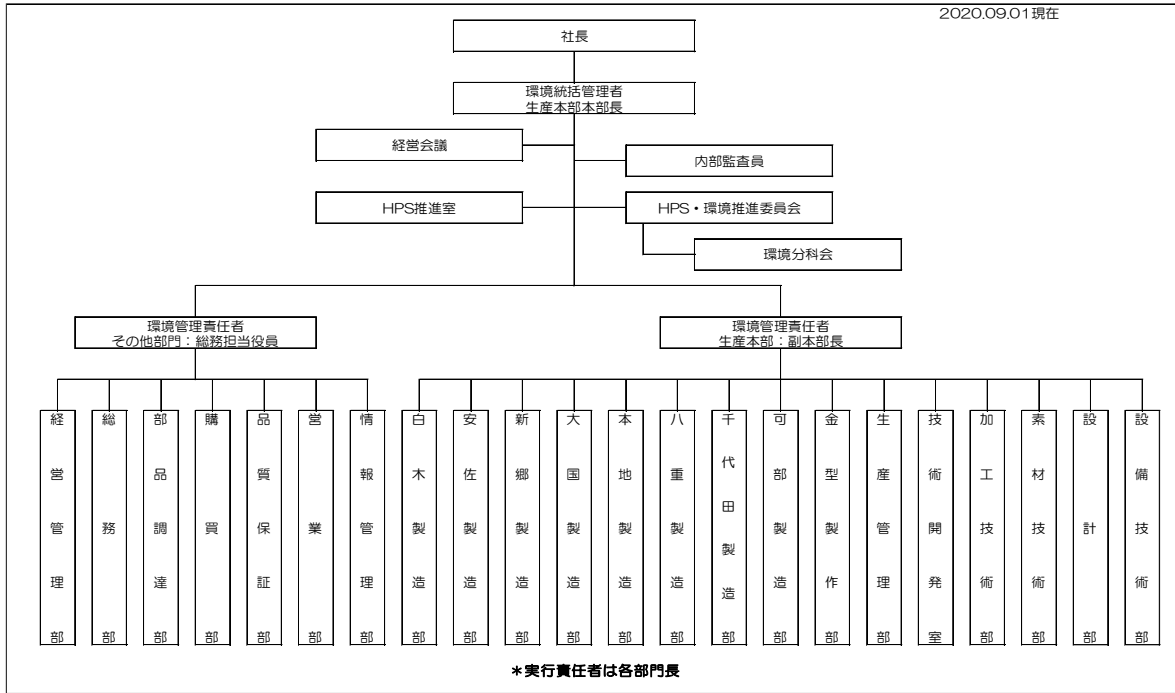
2020.09.01現在

社長

環境統括管理者
生産本部本部長

経営会議

内部監査員

HPS推進室

HPS・環境推進委員会

環境分科会

環境管理責任者
その他部門：総務担当役員

環境管理責任者
生産本部：副本部長

経営管理部

総務部

部品調達部

購買部

品質保証部

営業部

情報管理部

白木製造部

安佐製造部

新郷製造部

大国製造部

本地製造部

八重製造部

千代田製造部

可部製造部

金型製作部

生産管理部

技術開発室

加工技術部

素材技術部

設計部

設備技術部

＊実行責任者は各部門長